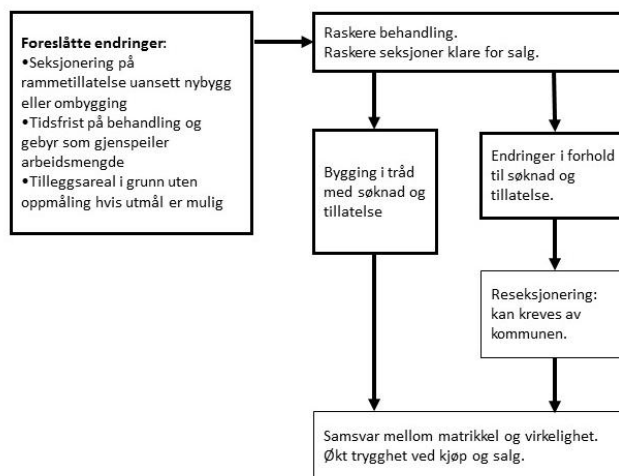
**Foreslåtte endringer**:
•Seksjonering på rammetillatelse uansett nybygg eller ombygging
•Tidsfrist på behandling og gebyr som gjenspeiler arbeidsmengde
•Tilleggsareal i grunn uten oppmåling hvis utmål er mulig

Raskere behandling.
Raskere seksjoner klare for salg.

Bygging i tråd med søknad og tillatelse

Endringer i forhold til søknad og tillatelse.

Reseksjonering: kan kreves av kommunen.

Samsvar mellom matrikkel og virkelighet.
Økt trygghet ved kjøp og salg.